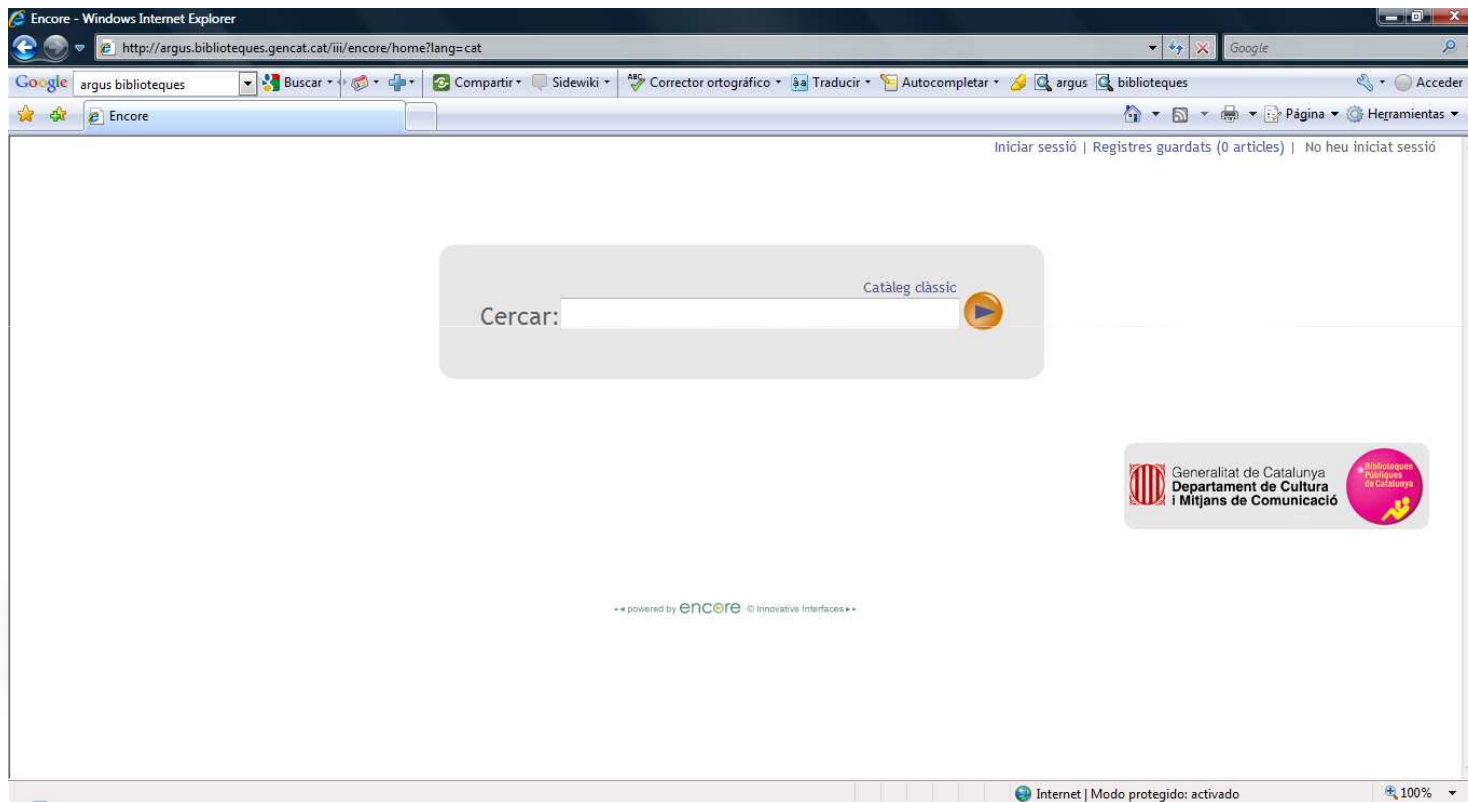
Encore - Windows Internet Explorer

http://argus.biblioteques.gencat.cat/iii/encore/home?lang=cat

Google

Google argus biblioteques Buscar Compartir Sidewiki Corrector ortográfico Traducir Autocompletar argus biblioteques Acceder

Encore

Página Herramientas

Iniciar sessió | Registres guardats (0 articles) | No heu iniciat sessió

Catàleg clàssic

Cercar:

Generalitat de Catalunya
Departament de Cultura
i Mitjans de Comunicació

Biblioteques Públiques de Catalunya

powered by encore © Innovative Interfaces

Internet | Modo protegido: activado

100%